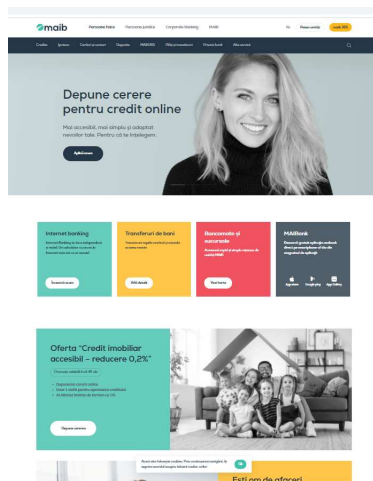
maib

Persoane fizice Persoane juridice Corporate Banking MAIB

Ro Plasare cerere

Credite Ipoteca Carduri și conturi Depozite MAIBANK Plăți și transferuri Private bank Alte servicii

Depune cerere pentru credit online

Mai accesibil, mai simplu și adaptat nevoilor tale. Pentru că te înțelegem.

Aplică acum

Internet banking

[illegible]

Transferuri de bani

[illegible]

Bancomate și sucursale

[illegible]

MAIBank

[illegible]

Oferta "Credit imobiliar accesibil – reducere 0,2%"

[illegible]

Depune cererea

Ești om de afaceri

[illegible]